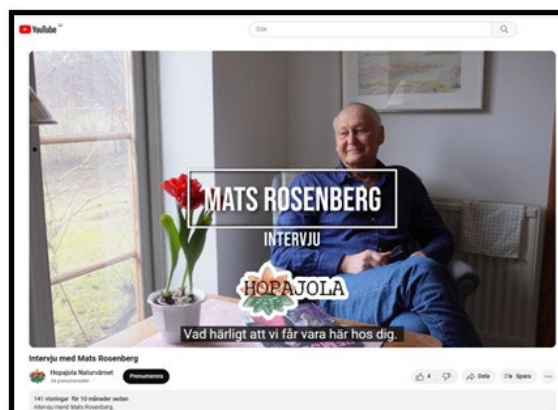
YouTube SE

Sök

MATS ROSENBERG

INTERVJU

HOPAJOLA

Vad härligt att vi får vara här hos dig.

Intervju med Mats Rosenberg

Hopajola Naturvärnet
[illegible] prenumeranter

Prenumerera

4

Dela

Spara

141 visningar för 10 månader sedan
Intervju med Mats Rosenberg.